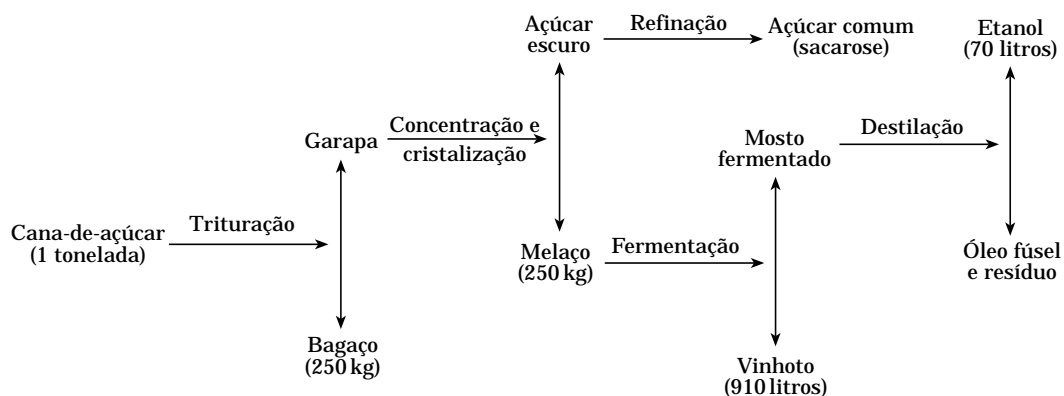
Cana-de-açúcar
(1 tonelada)

Trituração

Garapa

Bagaço
(250 kg)

Concentração e cristalização

Açúcar escuro

Refinação

Açúcar comum
(sacarose)

Melaço
(250 kg)

Fermentação

Mosto fermentado

Vinhoto
(910 litros)

Destilação

Etanol
(70 litros)

Óleo fúsel
e resíduo